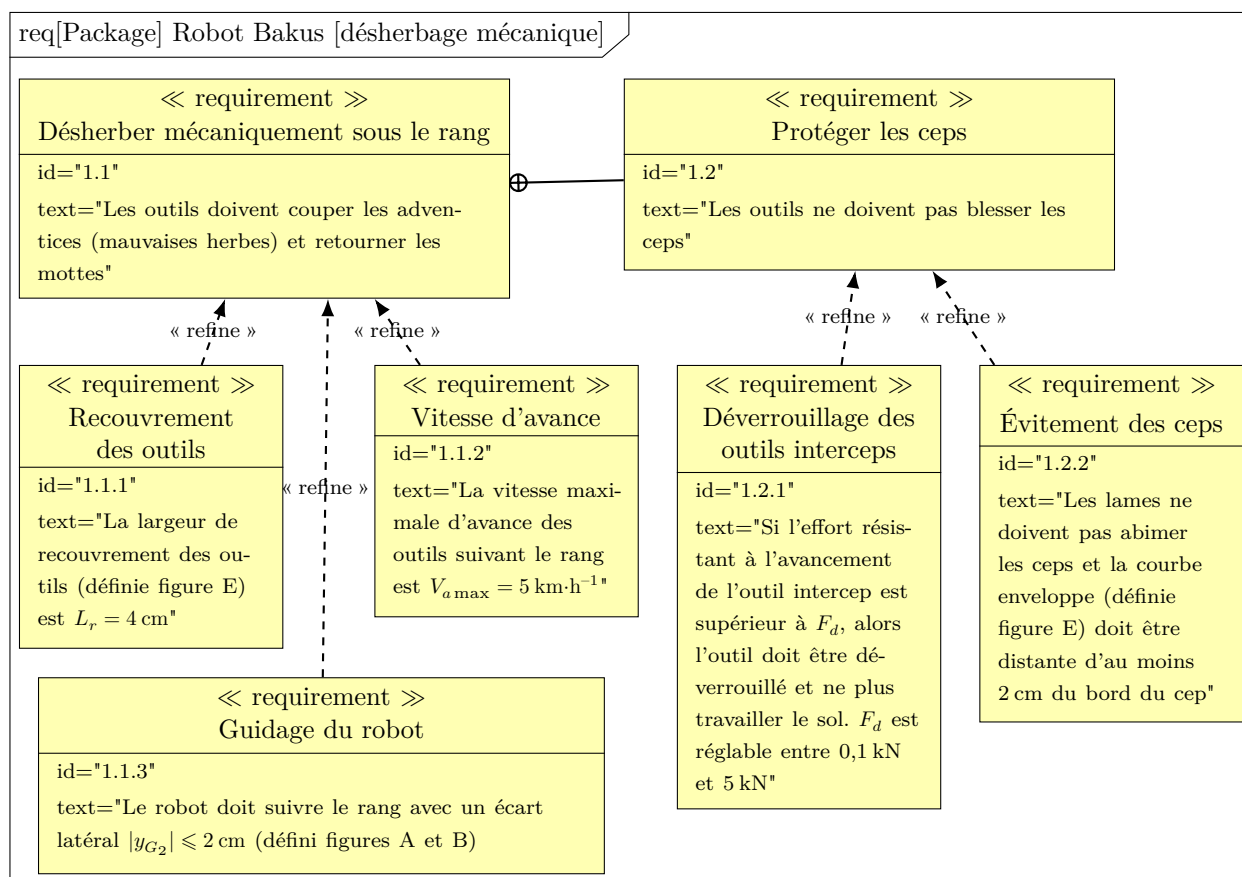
req[Package] Robot Bakus [désherbage mécanique]

≪ requirement ≫
Désherber mécaniquement sous le rang

id="1.1"

text="Les outils doivent couper les adventices (mauvaises herbes) et retourner les mottes"

≪ requirement ≫
Protéger les ceps

id="1.2"

text="Les outils ne doivent pas blesser les ceps"

« refine »

« refine »

« refine »

« refine »

« refine »

≪ requirement ≫
Recouvrement des outils

id="1.1.1"

text="La largeur de recouvrement des outils (définie figure E) est $L_r = 4\,\text{cm}$"

≪ requirement ≫
Vitesse d'avance

id="1.1.2"

text="La vitesse maximale d'avance des outils suivant le rang est $V_{a\,\max} = 5\,\text{km}\cdot\text{h}^{-1}$"

≪ requirement ≫
Déverrouillage des outils interceps

id="1.2.1"

text="Si l'effort résistant à l'avancement de l'outil intercep est supérieur à $F_d$, alors l'outil doit être déverrouillé et ne plus travailler le sol. $F_d$ est réglable entre 0,1 kN et 5 kN"

≪ requirement ≫
Évitement des ceps

id="1.2.2"

text="Les lames ne doivent pas abimer les ceps et la courbe enveloppe (définie figure E) doit être distante d'au moins 2 cm du bord du cep"

≪ requirement ≫
Guidage du robot

id="1.1.3"

text="Le robot doit suivre le rang avec un écart latéral $|y_{G_2}| \leqslant 2\,\text{cm}$ (défini figures A et B)